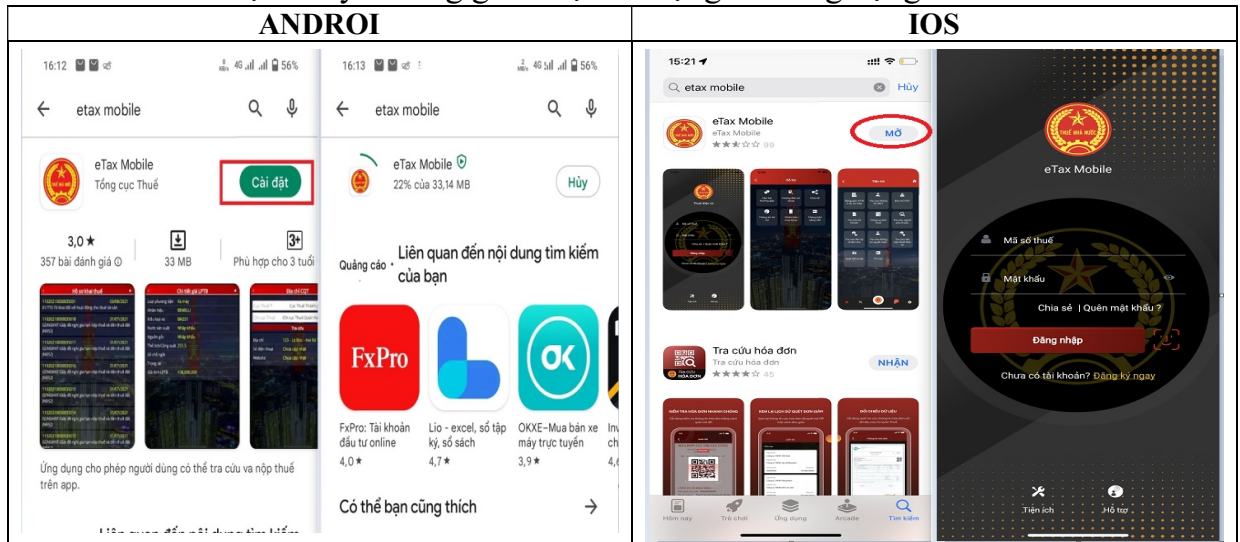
| ANDROI | IOS |
|---|---|
| 16:12 4G 56% ← etax mobile eTax Mobile Tổng cục Thuế Cài đặt 3,0★ 357 bài đánh giá 33 MB 3+ Phù hợp cho 3 tuổi Ứng dụng cho phép người dùng có thể tra cứu và nộp thuế trên app. 16:13 4G 56% ← etax mobile eTax Mobile 22% của 33,14 MB Hủy Quảng cáo · Liên quan đến nội dung tìm kiếm của bạn FxPro FxPro: Tài khoản đầu tư online 4,0★ Lio - excel, sổ tập ký, sổ sách 4,7★ OKXE–Mua bán xe máy trực tuyến 3,9★ Có thể bạn cũng thích → | 15:21 etax mobile Hủy eTax Mobile eTax Mobile MỞ Tra cứu hóa đơn Tra cứu hóa đơn NHẬN Hôm nay Trò chơi Ứng dụng Arcade Tìm kiếm eTax Mobile Mã số thuế Mật khẩu Chia sẻ \| Quên mật khẩu ? Đăng nhập Chưa có tài khoản? Đăng ký ngay Tiện ích Hỗ trợ |